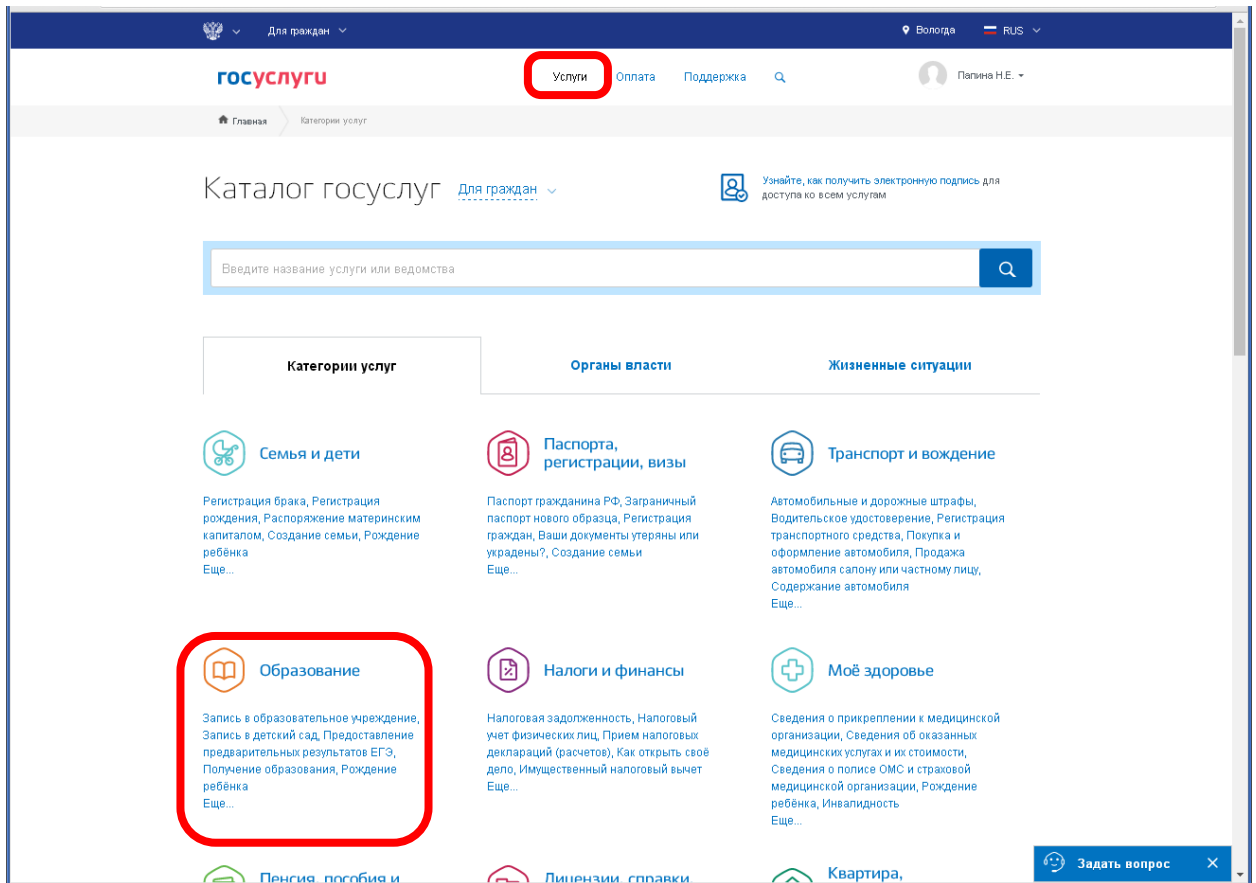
Для граждан

Вологда RUS

госуслуги

Услуги Оплата Поддержка

Папина Н.Е.

Главная Категории услуг

Каталог госуслуг Для граждан

Узнайте, как получить электронную подпись для доступа ко всем услугам

Введите название услуги или ведомства

| Категории услуг | Органы власти | Жизненные ситуации |
|---|---|---|

Семья и дети

Регистрация брака, Регистрация рождения, Распоряжение материнским капиталом, Создание семьи, Рождение ребёнка
Еще...

Паспорта, регистрации, визы

Паспорт гражданина РФ, Заграничный паспорт нового образца, Регистрация граждан, Ваши документы утеряны или украдены?, Создание семьи
Еще...

Транспорт и вождение

Автомобильные и дорожные штрафы, Водительское удостоверение, Регистрация транспортного средства, Покупка и оформление автомобиля, Продажа автомобиля салону или частному лицу, Содержание автомобиля
Еще...

Образование

Запись в образовательное учреждение, Запись в детский сад, Предоставление предварительных результатов ЕГЭ, Получение образования, Рождение ребёнка
Еще...

Налоги и финансы

Налоговая задолженность, Налоговый учет физических лиц, Прием налоговых деклараций (расчетов), Как открыть своё дело, Имущественный налоговый вычет
Еще...

Моё здоровье

Сведения о прикреплении к медицинской организации, Сведения об оказанных медицинских услугах и их стоимости, Сведения о полисе ОМС и страховой медицинской организации, Рождение ребёнка, Инвалидность
Еще...

Пенсия, пособия и

Лицензии, справки

Квартира,

Задать вопрос